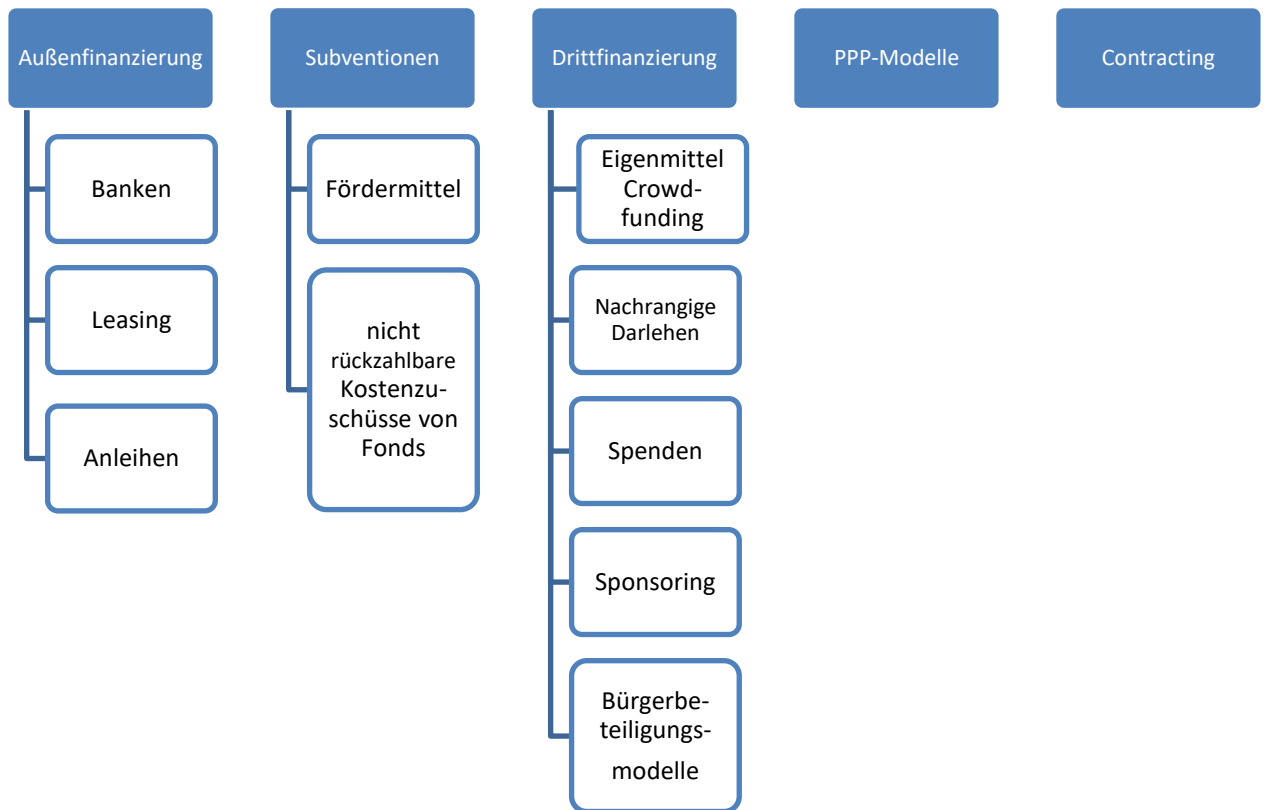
Außenfinanzierung

Banken

Leasing

Anleihen

Subventionen

Fördermittel

nicht rückzahlbare Kostenzuschüsse von Fonds

Drittfinanzierung

Eigenmittel Crowdfunding

Nachrangige Darlehen

Spenden

Sponsoring

Bürgerbeteiligungsmodelle

PPP-Modelle

Contracting